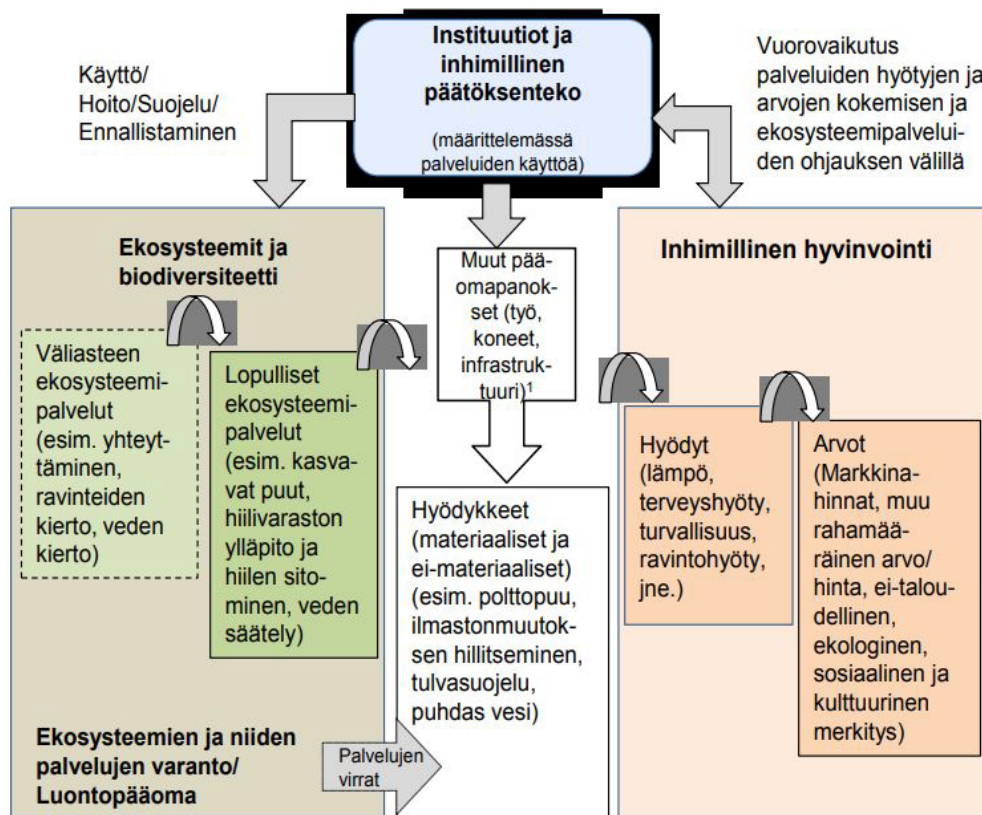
Instituutiot ja inhimillinen päätöksenteko

(määrittelemässä palveluiden käyttöä)

Käyttö/ Hoito/Suojelu/ Ennallistaminen

Vuorovaikutus palveluiden hyötyjen ja arvojen kokemisen ja ekosysteemipalveluiden ohjauksen välillä

Ekosysteemit ja biodiversiteetti

Väliasteen ekosysteemipalvelut (esim. yhteyttäminen, ravinteiden kierto, veden kierto)

Lopulliset ekosysteemipalvelut (esim. kasvavat puut, hiilivaraston ylläpito ja hiilen sitominen, veden säätely)

Muut pääomapanokset (työ, koneet, infrastruktuuri)$^1$

Hyödykkeet (materiaaliset ja ei-materiaaliset) (esim. polttopuu, ilmastonmuutoksen hillitseminen, tulvasuojelu, puhdas vesi)

Inhimillinen hyvinvointi

Hyödyt (lämpö, terveyshyöty, turvallisuus, ravintohyöty, jne.)

Arvot (Markkinahinnat, muu rahamääräinen arvo/ hinta, ei-taloudellinen, ekologinen, sosiaalinen ja kulttuurinen merkitys)

Ekosysteemien ja niiden palvelujen varanto/ Luontopääoma

Palvelujen virrat